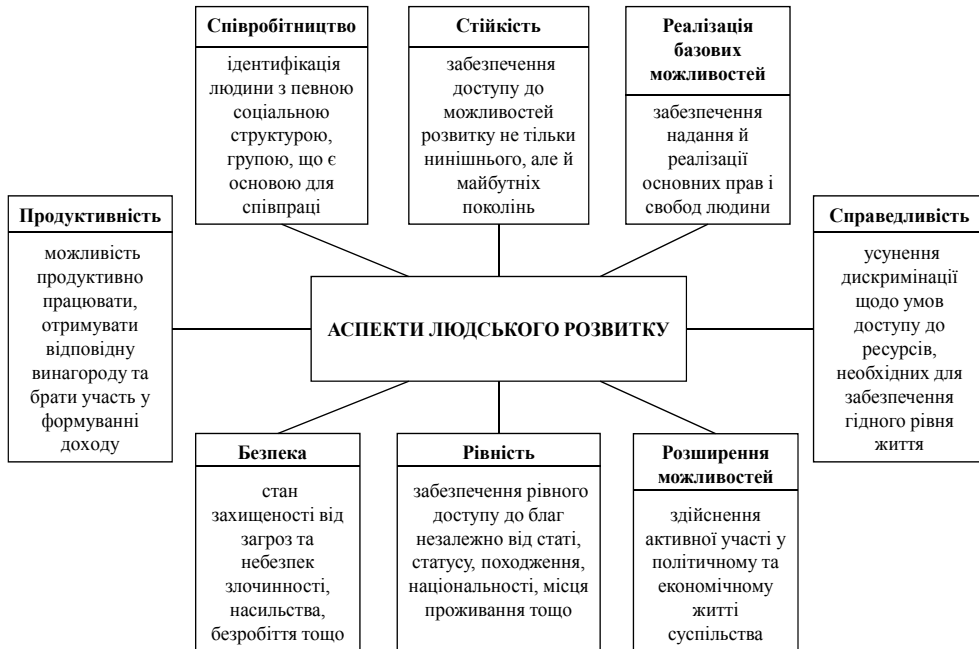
Співробітництво

ідентифікація людини з певною соціальною структурою, групою, що є основою для співпраці

Стійкість

забезпечення доступу до можливостей розвитку не тільки нинішнього, але й майбутніх поколінь

Реалізація базових можливостей

забезпечення надання й реалізації основних прав і свобод людини

Продуктивність

можливість продуктивно працювати, отримувати відповідну винагороду та брати участь у формуванні доходу

АСПЕКТИ ЛЮДСЬКОГО РОЗВИТКУ

Справедливість

усунення дискримінації щодо умов доступу до ресурсів, необхідних для забезпечення гідного рівня життя

Безпека

стан захищеності від загроз та небезпек злочинності, насильства, безробіття тощо

Рівність

забезпечення рівного доступу до благ незалежно від статі, статусу, походження, національності, місця проживання тощо

Розширення можливостей

здійснення активної участі у політичному та економічному житті суспільства